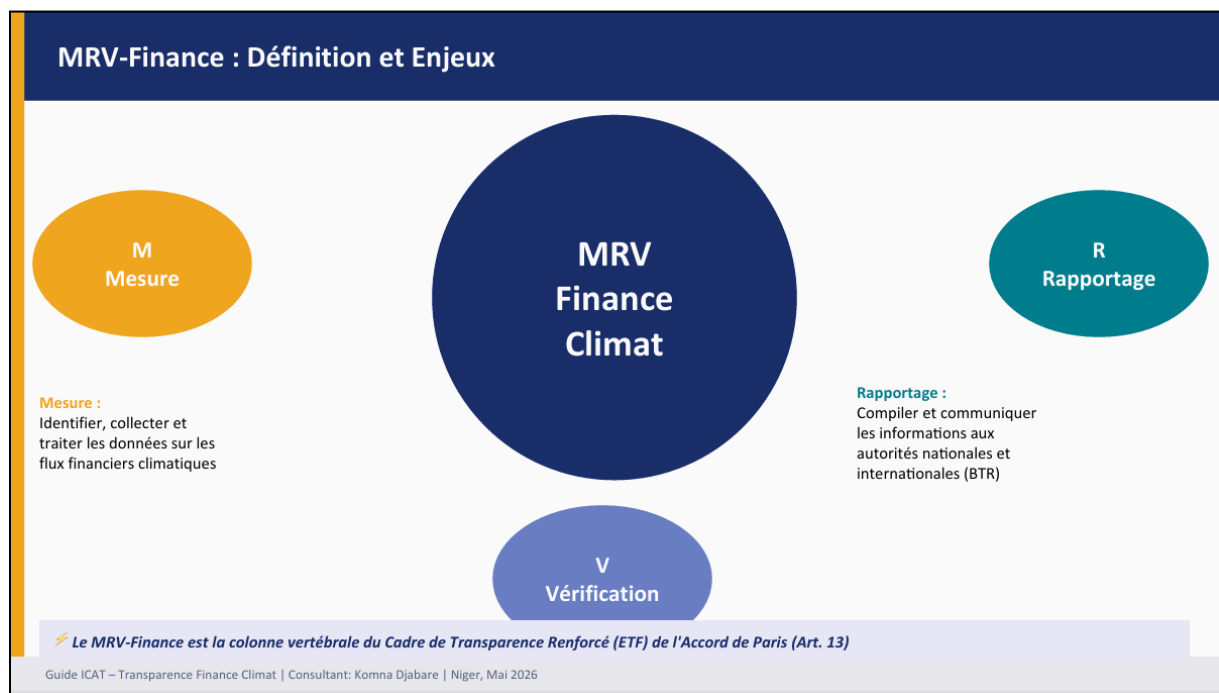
MRV-Finance : Définition et Enjeux

M
Mesure

MRV
Finance
Climat

R
Rapportage

Mesure :
Identifier, collecter et traiter les données sur les flux financiers climatiques

Rapportage :
Compiler et communiquer les informations aux autorités nationales et internationales (BTR)

V
Vérification

⚡ Le MRV-Finance est la colonne vertébrale du Cadre de Transparence Renforcé (ETF) de l'Accord de Paris (Art. 13)

Guide ICAT – Transparence Finance Climat | Consultant: Komna Djabare | Niger, Mai 2026